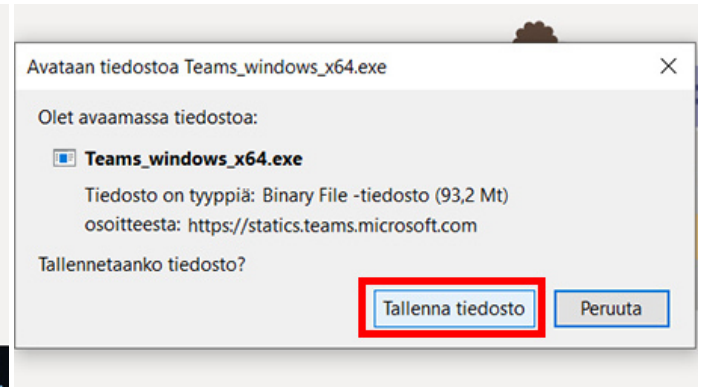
Avataan tiedostoa Teams_windows_x64.exe

Olet avaamassa tiedostoa:

Teams_windows_x64.exe

Tiedosto on tyyppiä: Binary File -tiedosto (93,2 Mt)
osoitteesta: https://statics.teams.microsoft.com

Tallennetaanko tiedosto?

Tallenna tiedosto

Peruuta